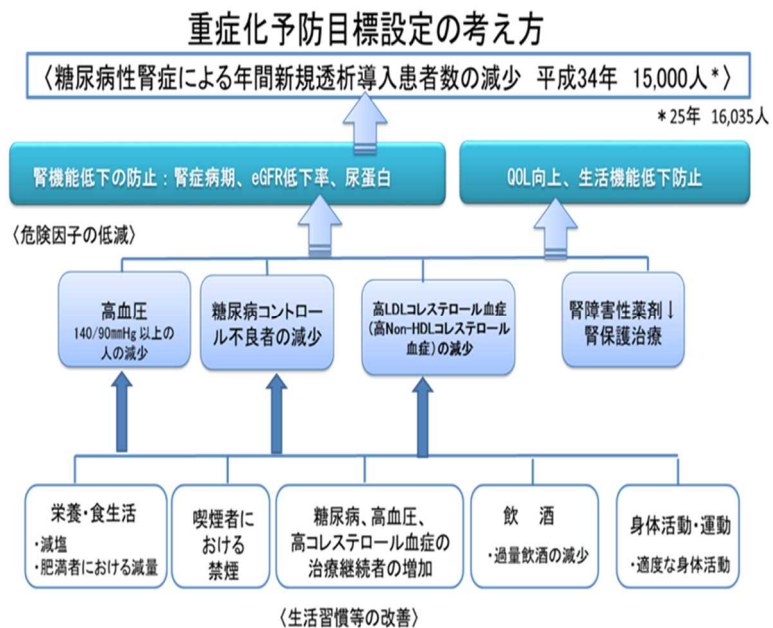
重症化予防目標設定の考え方

〈糖尿病性腎症による年間新規透析導入患者数の減少　平成34年　15,000人＊〉

＊25年　16,035人

腎機能低下の防止：腎症病期、eGFR低下率、尿蛋白

QOL向上、生活機能低下防止

〈危険因子の低減〉

高血圧
140/90mmHg 以上の人の減少

糖尿病コントロール不良者の減少

高LDLコレステロール血症（高Non-HDLコレステロール血症）の減少

腎障害性薬剤↓
腎保護治療

栄養・食生活
・減塩
・肥満者における減量

喫煙者における禁煙

糖尿病、高血圧、高コレステロール血症の治療継続者の増加

飲　酒
・過量飲酒の減少

身体活動・運動
・適度な身体活動

〈生活習慣等の改善〉